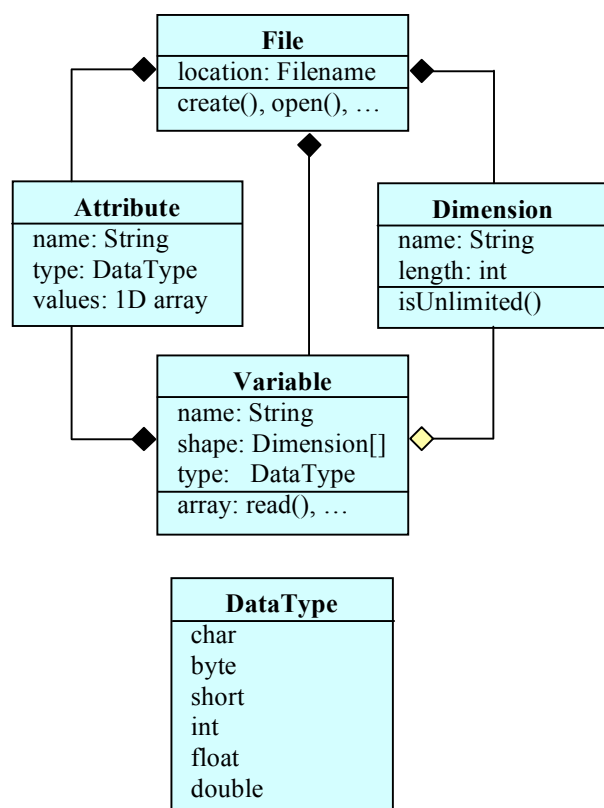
File
location: Filename
create(), open(), …

Attribute
name: String
type: DataType
values: 1D array

Dimension
name: String
length: int
isUnlimited()

Variable
name: String
shape: Dimension[]
type: DataType
array: read(), …

DataType
char
byte
short
int
float
double